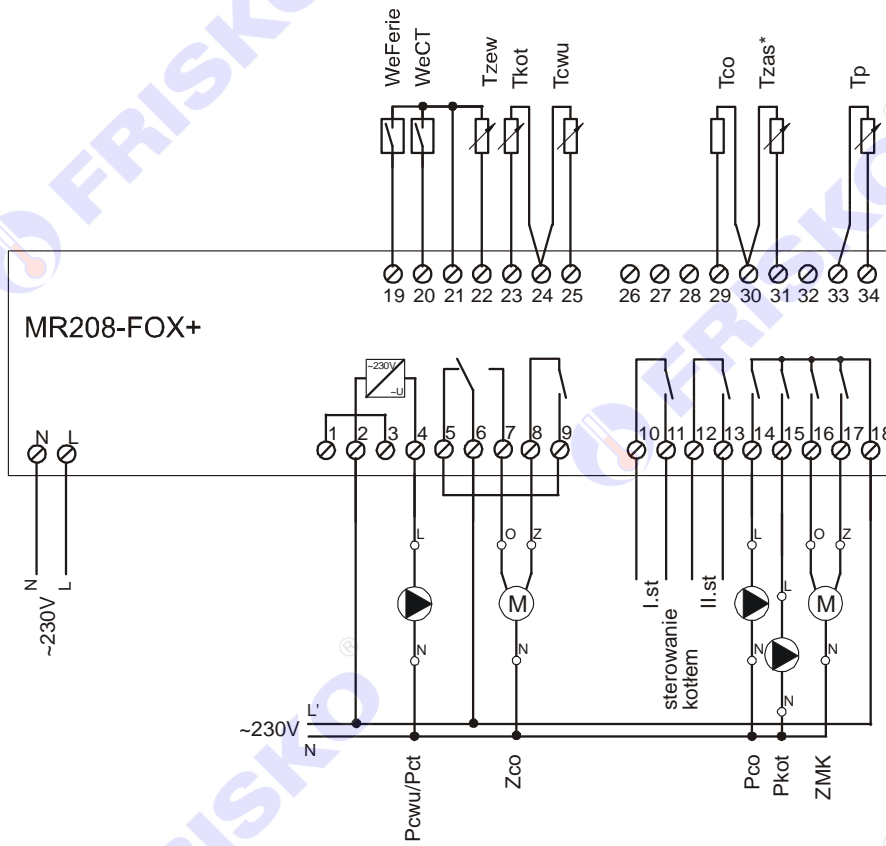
WeFerie
WeCT
Tzew
Tkot
Tcwu
Tco
Tzas*
Tp

19 20 21 22 23 24 25 26 27 28 29 30 31 32 33 34

MR208-FOX+

~230V
~U

N L
1 2 3 4 5 6 7 8 9 10 11 12 13 14 15 16 17 18

L
O Z
M
N
N
L
O Z
L
M
N
N
N

N
L
~230V

I.st
II.st
sterowanie kotłem

L'
~230V
N

Pcwu/Pct
Zco
Pco
Pkot
ZMK

FRISKO